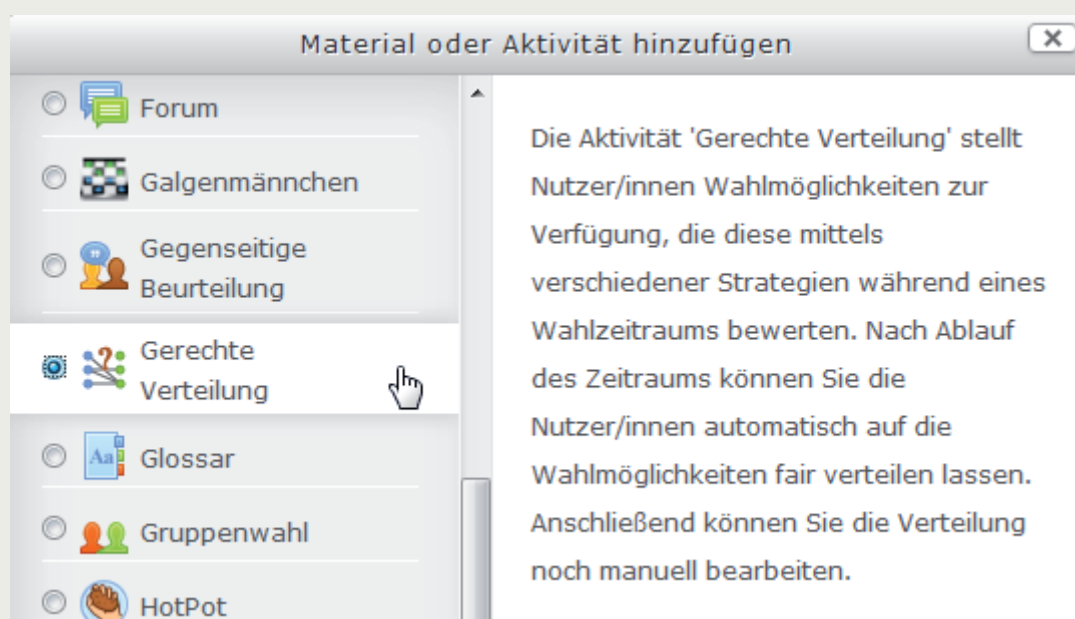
Material oder Aktivität hinzufügen

Forum

Galgenmännchen

Gegenseitige Beurteilung

Gerechte Verteilung

Glossar

Gruppenwahl

HotPot

Die Aktivität 'Gerechte Verteilung' stellt Nutzer/innen Wahlmöglichkeiten zur Verfügung, die diese mittels verschiedener Strategien während eines Wahlzeitraums bewerten. Nach Ablauf des Zeitraums können Sie die Nutzer/innen automatisch auf die Wahlmöglichkeiten fair verteilen lassen. Anschließend können Sie die Verteilung noch manuell bearbeiten.